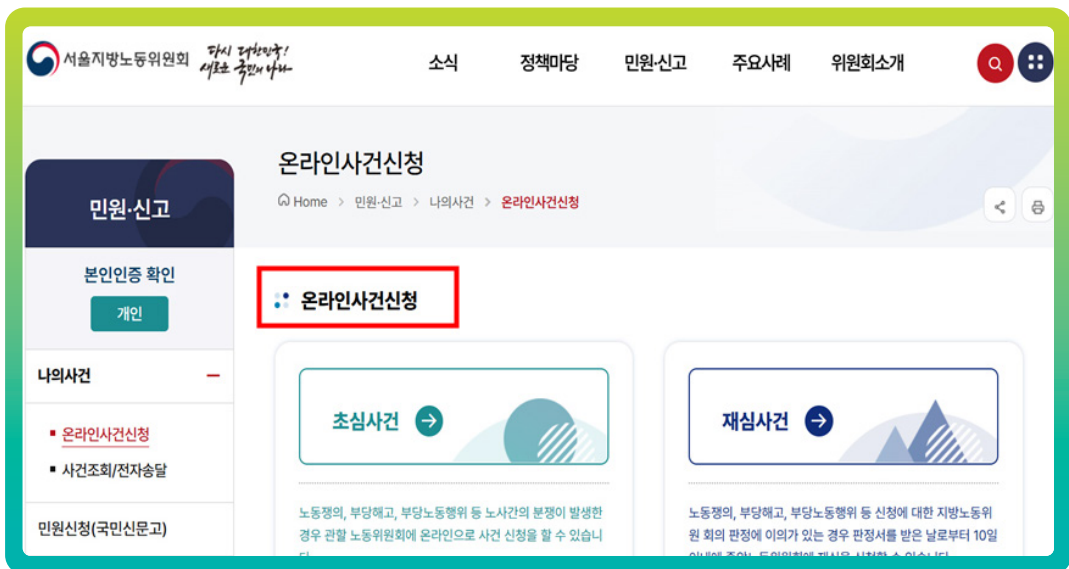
서울지방노동위원회 다시 대한민국! 새로운 국민의 나라

소식 정책마당 민원·신고 주요사례 위원회소개

민원·신고

본인인증 확인

개인

나의사건

▪ 온라인사건신청

▪ 사건조회/전자송달

민원신청(국민신문고)

온라인사건신청

Home > 민원·신고 > 나의사건 > 온라인사건신청

온라인사건신청

초심사건

노동쟁의, 부당해고, 부당노동행위 등 노사간의 분쟁이 발생한 경우 관할 노동위원회에 온라인으로 사건 신청을 할 수 있습니 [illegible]

재심사건

노동쟁의, 부당해고, 부당노동행위 등 신청에 대한 지방노동위원 회의 판정에 이의가 있는 경우 판정서를 받은 날로부터 10일 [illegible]